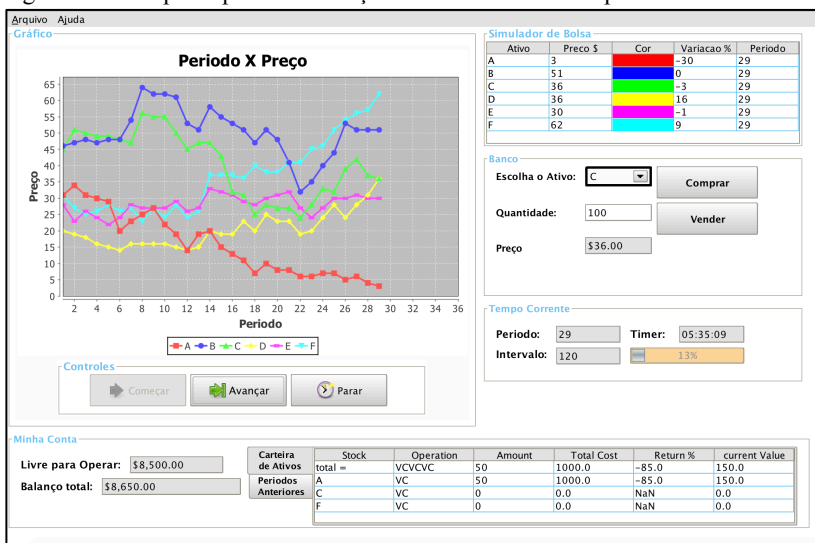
Arquivo Ajuda

Gráfico

Periodo X Preço

Preço

65
60
55
50
45
40
35
30
25
20
15
10
5
0

2 4 6 8 10 12 14 16 18 20 22 24 26 28 30 32 34 36

Periodo

A B C D E F

Controles

Começar | Avançar | Parar

Simulador de Bolsa

| Ativo | Preço $ | Cor | Variacao % | Periodo |
|---|---|---|---|---|
| A | 3 | | -30 | 29 |
| B | 51 | | 0 | 29 |
| C | 36 | | -3 | 29 |
| D | 36 | | 16 | 29 |
| E | 30 | | -1 | 29 |
| F | 62 | | 9 | 29 |

Banco

Escolha o Ativo: C

Comprar

Quantidade: 100

Vender

Preço $36.00

Tempo Corrente

Periodo: 29 Timer: 05:35:09

Intervalo: 120 13%

Minha Conta

Livre para Operar: $8,500.00

Balanço total: $8,650.00

Carteira de Ativos

Periodos Anteriores

| Stock | Operation | Amount | Total Cost | Return % | current Value |
|---|---|---|---|---|---|
| total = | VCVCVC | 50 | 1000.0 | -85.0 | 150.0 |
| A | VC | 50 | 1000.0 | -85.0 | 150.0 |
| C | VC | 0 | 0.0 | NaN | 0.0 |
| F | VC | 0 | 0.0 | NaN | 0.0 |